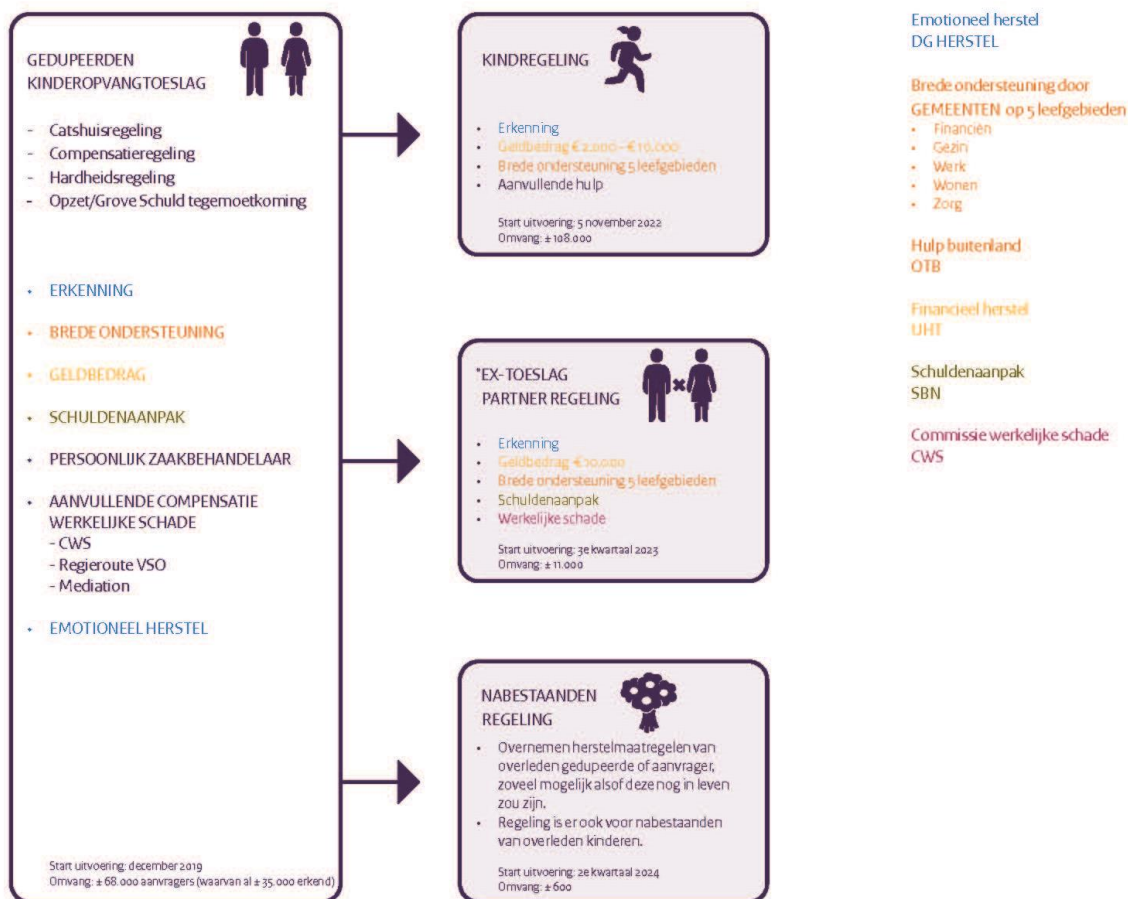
GEDUPEERDEN
KINDEROPVANGTOESLAG

- Catshuisregeling
- Compensatieregeling
- Hardheidsregeling
- Opzet/Grove Schuld tegemoetkoming

- ERKENNING
- BREDE ONDERSTEUNING
- GELDBEDRAG
- SCHULDENAANPAK
- PERSOONLIJK ZAAKBEHANDELAAR
- AANVULLENDE COMPENSATIE WERKELIJKE SCHADE
  - CWS
  - Regieroute VSO
  - Mediation
- EMOTIONEEL HERSTEL

Start uitvoering: december 2019
Omvang: ± 68.000 aanvragers (waarvan al ± 35.000 erkend)

KINDREGELING

- Erkenning
- Geldbedrag €2.000 - €10.000
- Brede ondersteuning 5 leefgebieden
- Aanvullende hulp

Start uitvoering: 5 november 2022
Omvang: ± 108.000

*EX-TOESLAG PARTNER REGELING

- Erkenning
- Geldbedrag €10.000
- Brede ondersteuning 5 leefgebieden
- Schuldenaanpak
- Werkelijke schade

Start uitvoering: 3e kwartaal 2023
Omvang: ± 11.000

NABESTAANDEN REGELING

- Overnemen herstelmaatregelen van overleden gedupeerde of aanvrager, zoveel mogelijk alsof deze nog in leven zou zijn.
- Regeling is er ook voor nabestaanden van overleden kinderen.

Start uitvoering: 2e kwartaal 2024
Omvang: ± 600

Emotioneel herstel
DG HERSTEL

Brede ondersteuning door GEMEENTEN op 5 leefgebieden
- Financiën
- Gezin
- Werk
- Wonen
- Zorg

Hulp buitenland
OTB

Financieel herstel
UHT

Schuldenaanpak
SBN

Commissie werkelijke schade
CWS